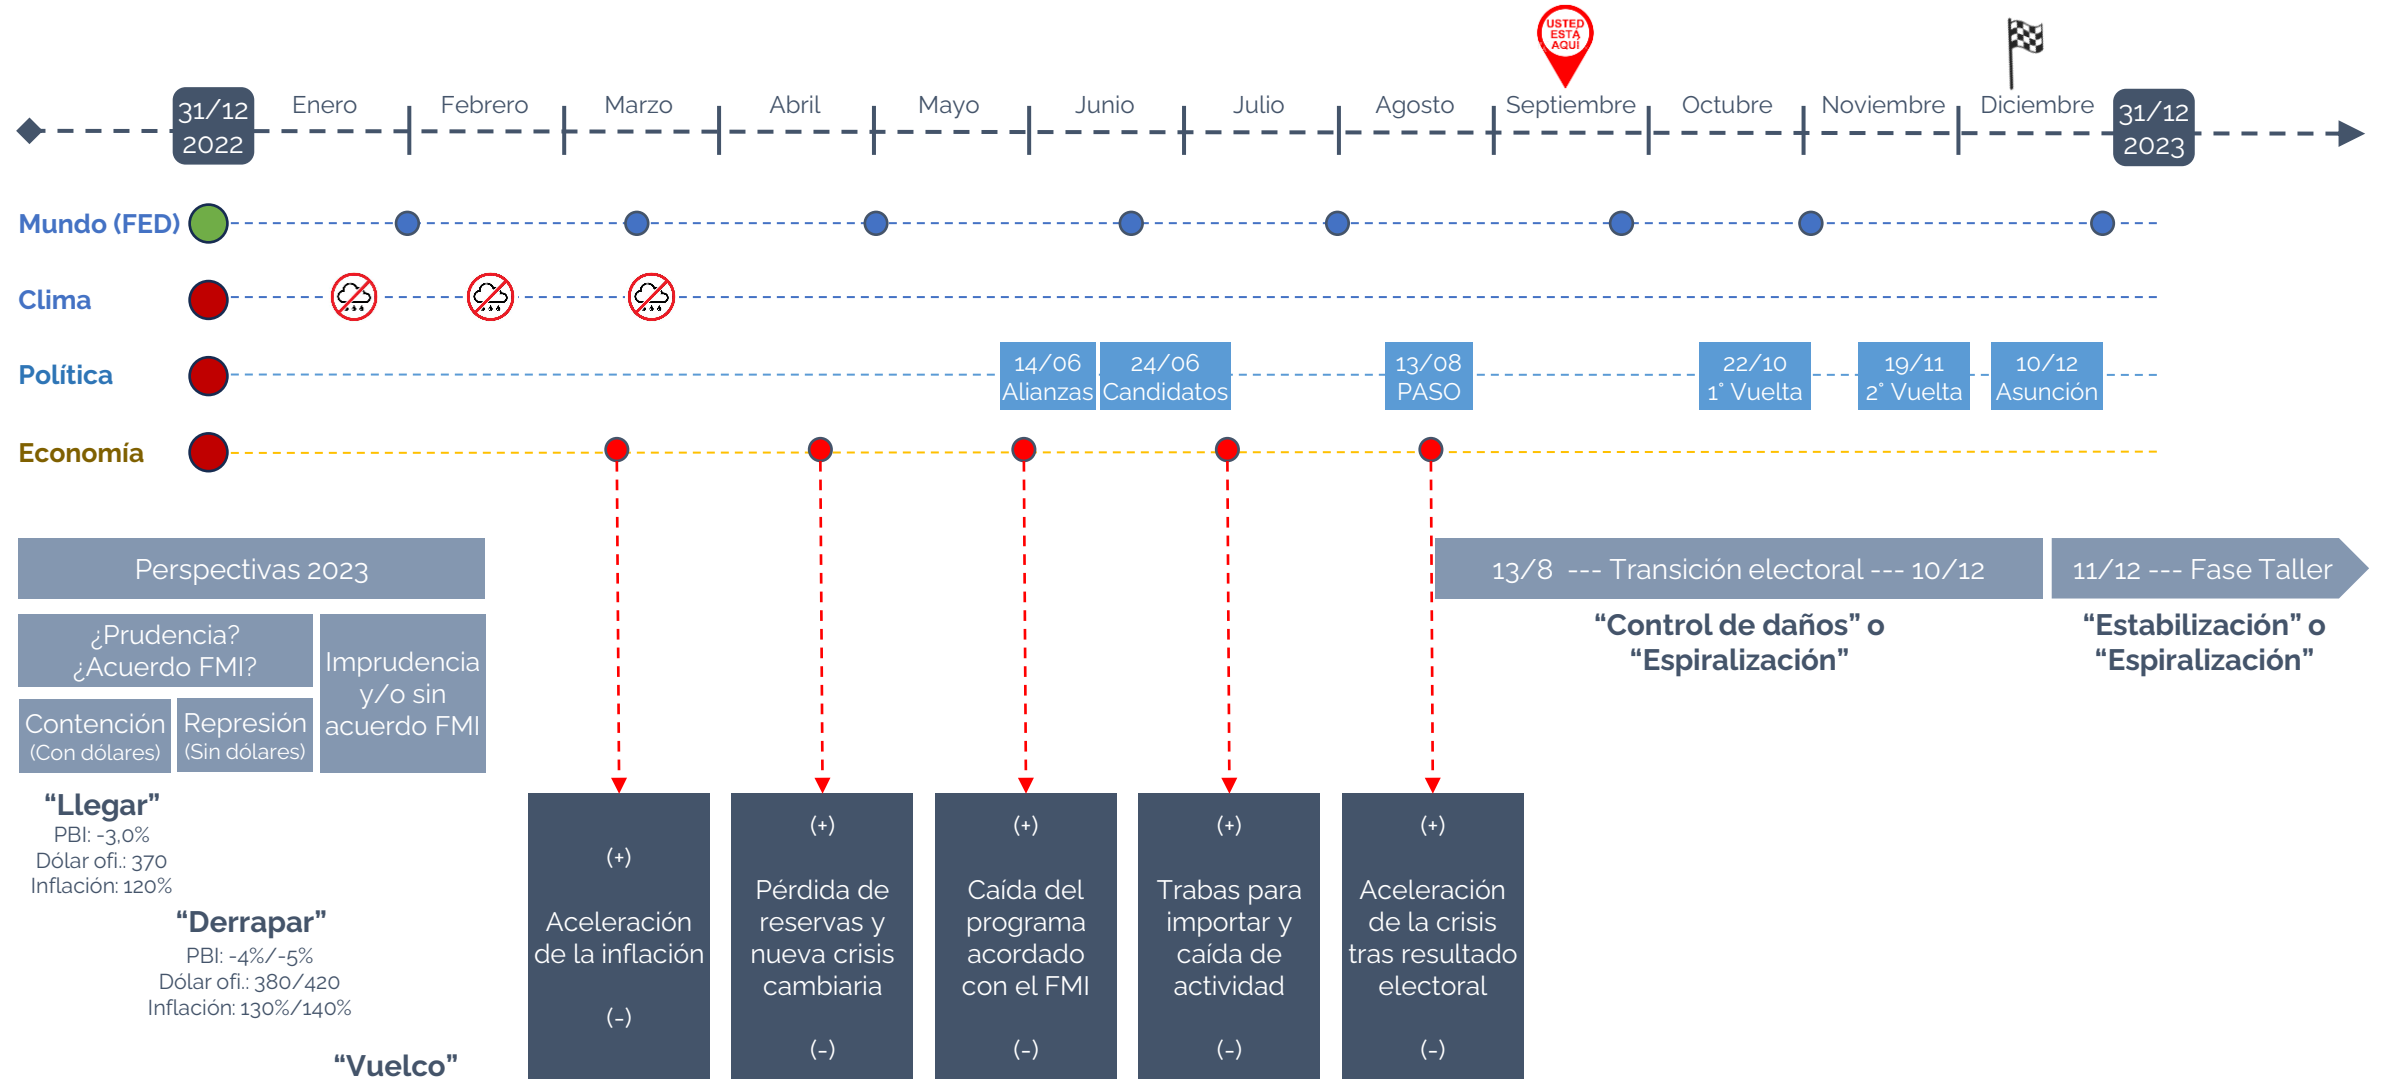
USTED ESTÁ AQUÍ

31/12 2022 Enero Febrero Marzo Abril Mayo Junio Julio Agosto Septiembre Octubre Noviembre Diciembre 31/12 2023

Mundo (FED)

Clima

Política

14/06 Alianzas

24/06 Candidatos

13/08 PASO

22/10 1° Vuelta

19/11 2° Vuelta

10/12 Asunción

Economía

Perspectivas 2023

¿Prudencia? ¿Acuerdo FMI?

Imprudencia y/o sin acuerdo FMI

Contención (Con dólares)

Represión (Sin dólares)

“Llegar”
PBI: -3,0%
Dólar ofi.: 370
Inflación: 120%

“Derrapar”
PBI: -4%/-5%
Dólar ofi.: 380/420
Inflación: 130%/140%

“Vuelco”

(+)
Aceleración de la inflación
(-)

(+)
Pérdida de reservas y nueva crisis cambiaria
(-)

(+)
Caída del programa acordado con el FMI
(-)

(+)
Trabas para importar y caída de actividad
(-)

(+)
Aceleración de la crisis tras resultado electoral
(-)

13/8 --- Transición electoral --- 10/12

“Control de daños” o “Espiralización”

11/12 --- Fase Taller

“Estabilización” o “Espiralización”